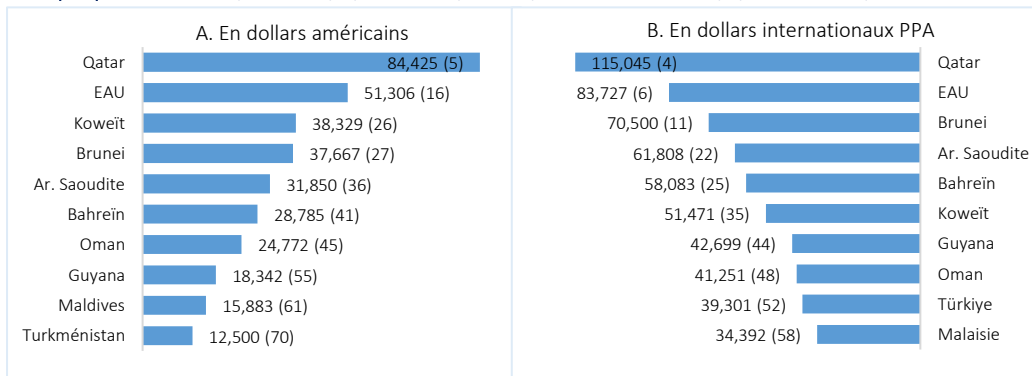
A. En dollars américains

| Pays | Valeur |
|---|---|
| Qatar | 84,425 (5) |
| EAU | 51,306 (16) |
| Koweït | 38,329 (26) |
| Brunei | 37,667 (27) |
| Ar. Saoudite | 31,850 (36) |
| Bahreïn | 28,785 (41) |
| Oman | 24,772 (45) |
| Guyana | 18,342 (55) |
| Maldives | 15,883 (61) |
| Turkménistan | 12,500 (70) |

B. En dollars internationaux PPA

| Valeur | Pays |
|---|---|
| 115,045 (4) | Qatar |
| 83,727 (6) | EAU |
| 70,500 (11) | Brunei |
| 61,808 (22) | Ar. Saoudite |
| 58,083 (25) | Bahreïn |
| 51,471 (35) | Koweït |
| 42,699 (44) | Guyana |
| 41,251 (48) | Oman |
| 39,301 (52) | Türkiye |
| 34,392 (58) | Malaisie |